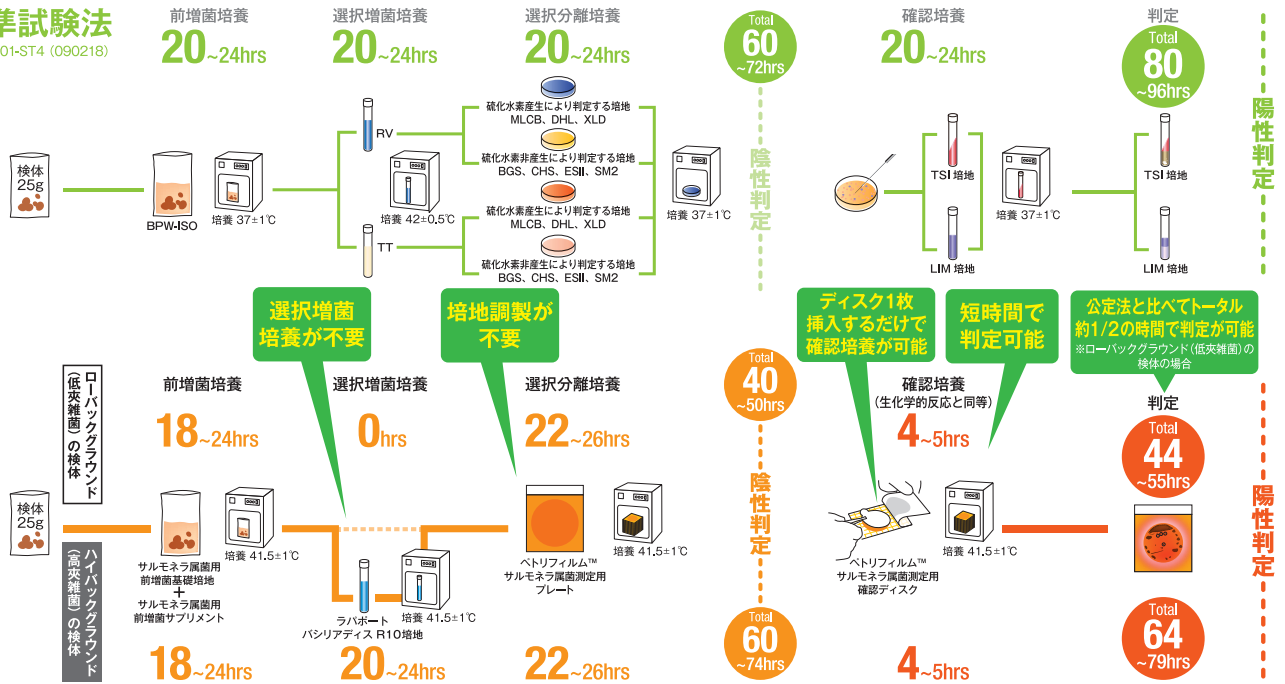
準試験法
01-ST4（090218）

前増菌培養
20~24hrs

選択増菌培養
20~24hrs

選択分離培養
20~24hrs

Total
60
~72hrs

確認培養
20~24hrs

判定
Total
80
~96hrs

検体
25g

BPW-ISO

培養 37±1℃

RV

TT

培養 42±0.5℃

硫化水素産生により判定する培地
MLCB、DHL、XLD

硫化水素非産生により判定する培地
BGS、CHS、ESII、SM2

硫化水素産生により判定する培地
MLCB、DHL、XLD

硫化水素非産生により判定する培地
BGS、CHS、ESII、SM2

培養 37±1℃

陰性判定

TSI 培地

LIM 培地

培養 37±1℃

TSI 培地

LIM 培地

陽性判定

選択増菌
培養が不要

培地調製が
不要

ディスク1枚
挿入するだけで
確認培養が可能

短時間で
判定可能

公定法と比べてトータル
約1/2の時間で判定が可能
※ローバックグラウンド（低夾雑菌）の検体の場合

ローバックグラウンド（低夾雑菌）の検体

前増菌培養
18~24hrs

選択増菌培養
0hrs

選択分離培養
22~26hrs

Total
40
~50hrs

確認培養
（生化学的反応と同等）
4~5hrs

判定
Total
44
~55hrs

検体
25g

ハイバックグラウンド（高夾雑菌）の検体

培養 41.5±1℃

サルモネラ属菌用
前増菌基礎培地
+
サルモネラ属菌用
前増菌サプリメント

ラパポート
バシリアディス R10培地

培養 41.5±1℃

ペトリフィルム™
サルモネラ属菌測定用
プレート

培養 41.5±1℃

陰性判定

ペトリフィルム™
サルモネラ属菌測定用
確認ディスク

培養 41.5±1℃

陽性判定

18~24hrs

20~24hrs

22~26hrs

Total
60
~74hrs

4~5hrs

Total
64
~79hrs